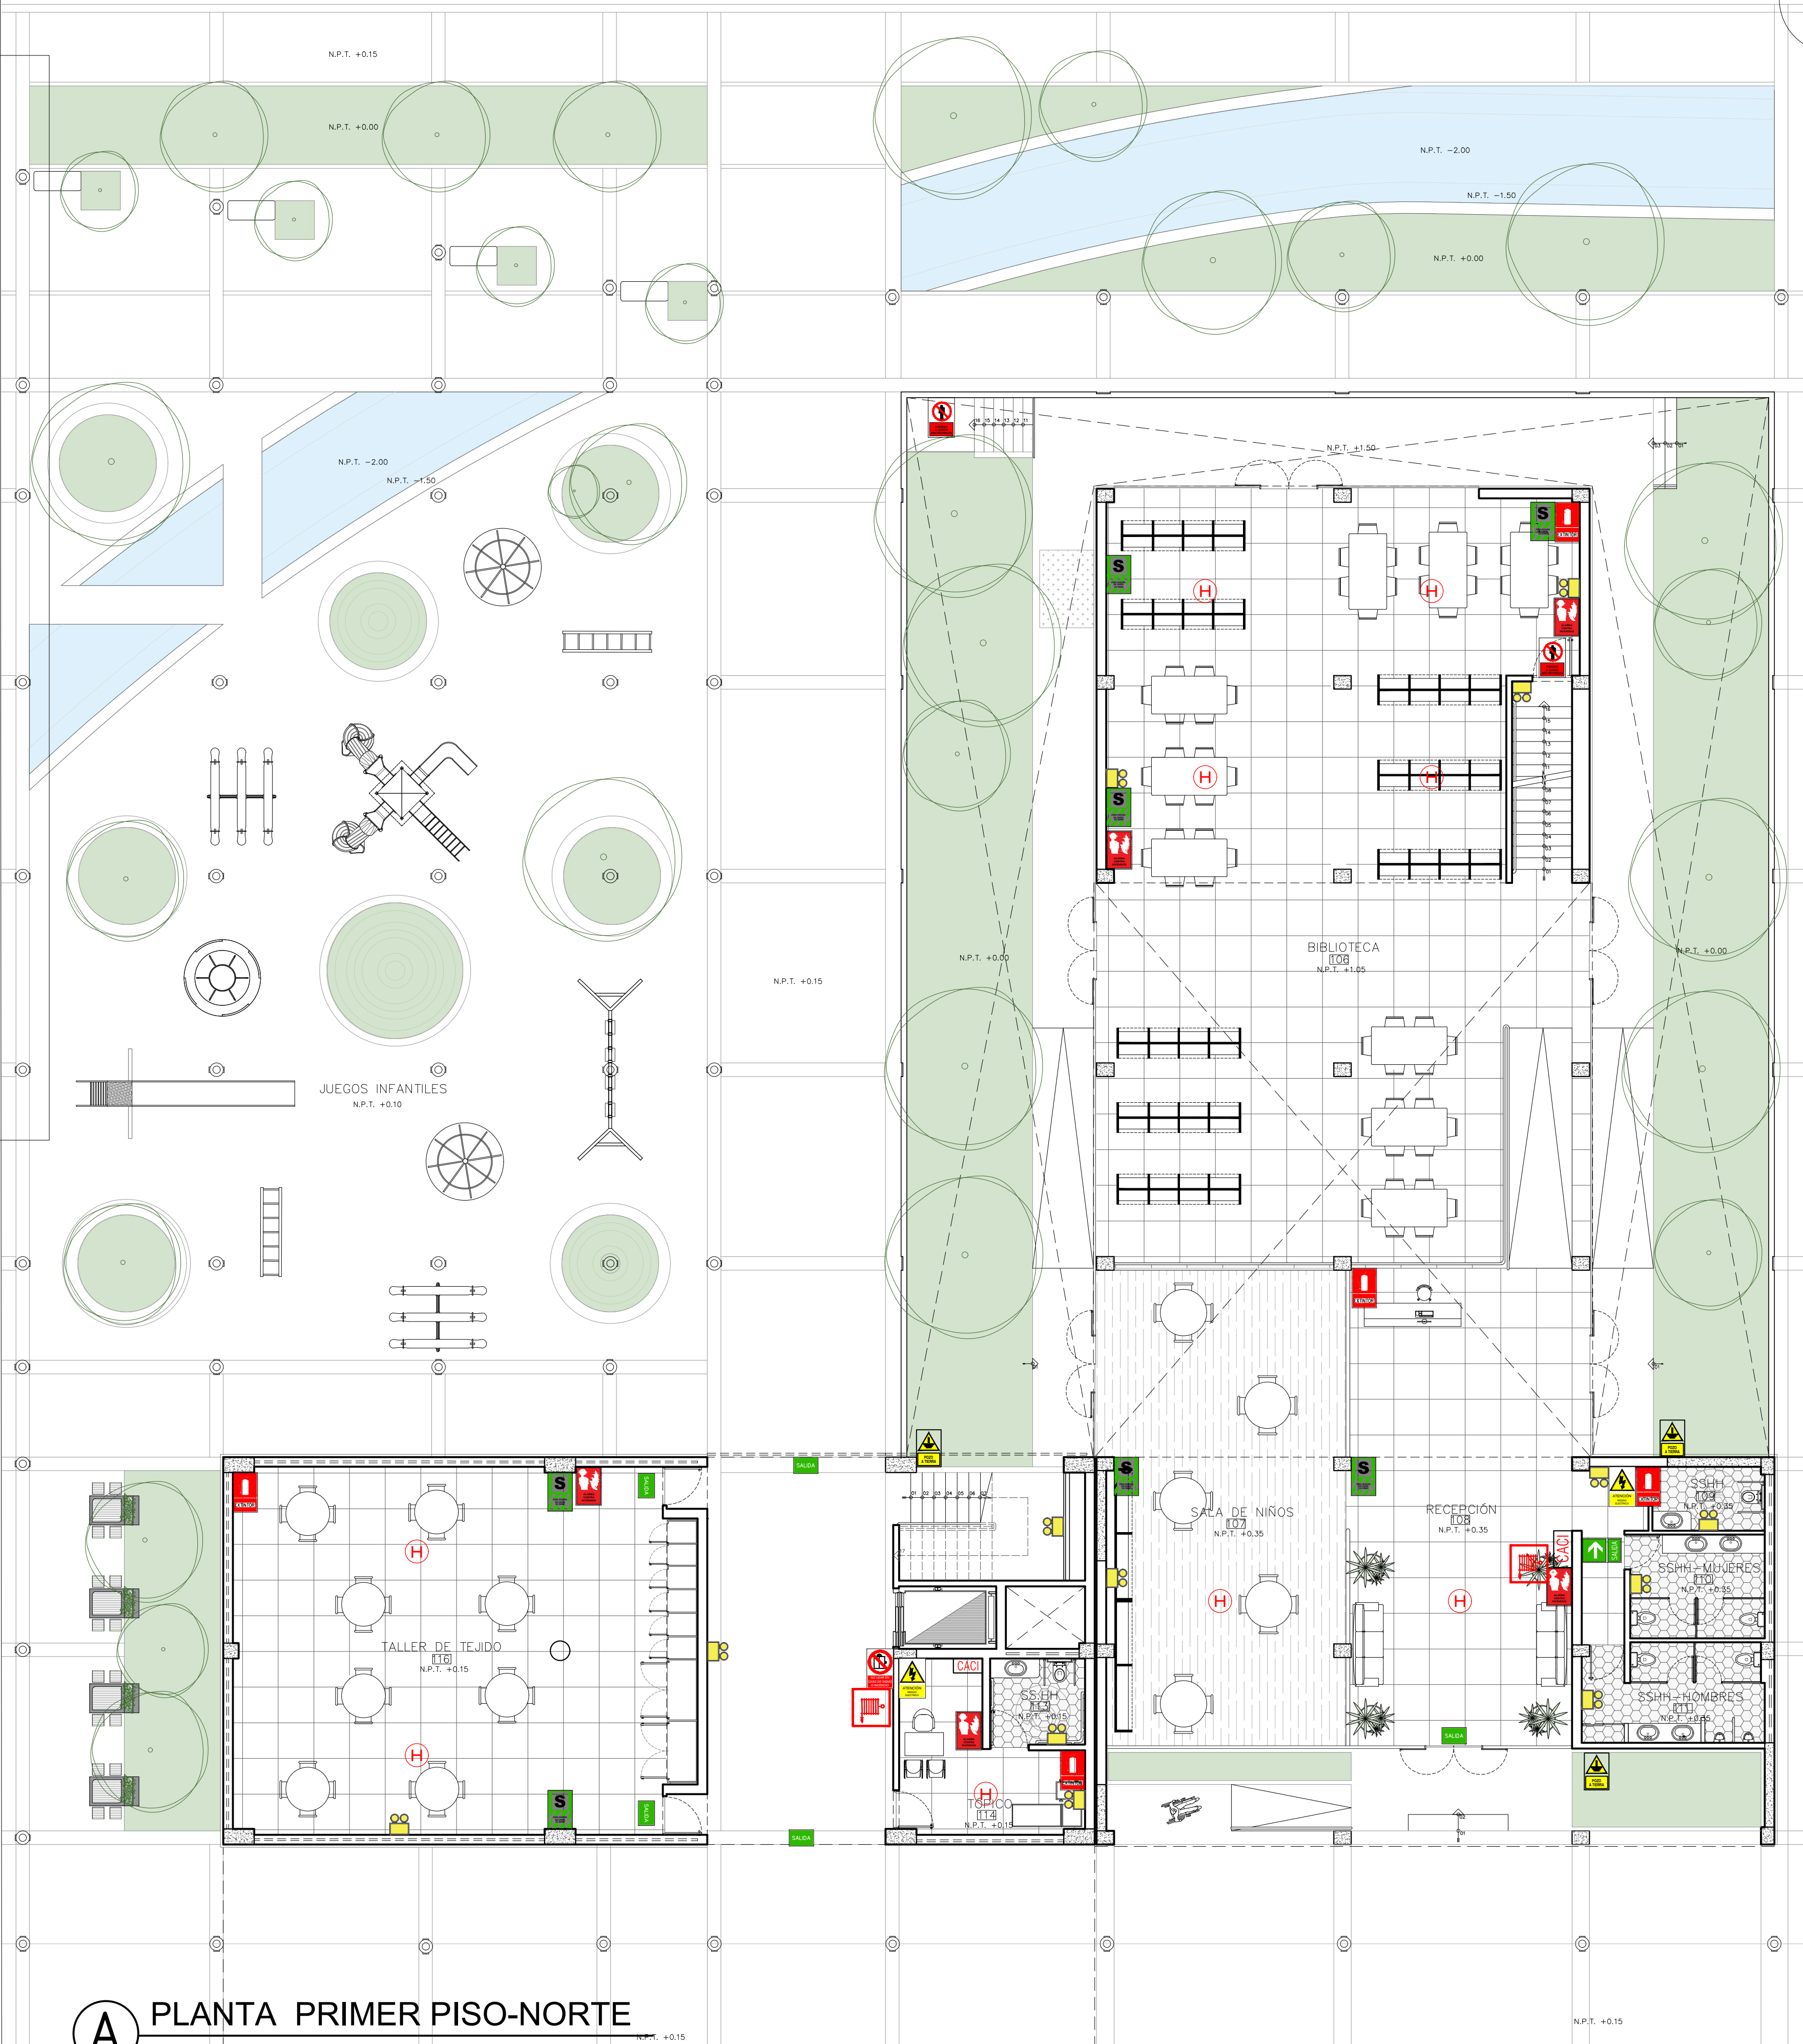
N.P.T. +0.15

N.P.T. +0.00

N.P.T. −2.00

N.P.T. −1.50

N.P.T. +0.00

N.P.T. −2.00

N.P.T. −1.50

N.P.T. +1.50

S

S

S

H

H

H

H

BIBLIOTECA
106
N.P.T. +1.05

N.P.T. +0.00

N.P.T. +0.00

N.P.T. +0.15

JUEGOS INFANTILES
N.P.T. +0.10

SALIDA

SALIDA

SALIDA

S

S

S

S

H

H

TALLER DE TEJIDO
116
N.P.T. +0.15

CACI

SS.HH
115
N.P.T. +0.15

H

TÓPICO
114
N.P.T. +0.15

SALA DE NIÑOS
107
N.P.T. +0.35

H

RECEPCIÓN
108
N.P.T. +0.35

H

CACI

SALIDA

SALIDA

SSHH
109
N.P.T. +0.35

SSHH - MUJERES
110
N.P.T. +0.35

SSHH - HOMBRES
111
N.P.T. +0.35

A PLANTA PRIMER PISO-NORTE

N.P.T. +0.15

N.P.T. +0.15